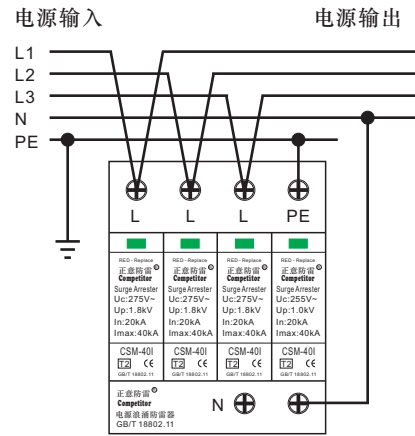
电源输入

电源输出

L1
L2
L3
N
PE

L L L PE

RED - Replace
正意防雷
Competitor
Surge Arrester
Uc:275V~
Up:1.8kV
In:20kA
Imax:40kA
CSM-40I
T2 CE
GB/T 18802.11

RED - Replace
正意防雷
Competitor
Surge Arrester
Uc:275V~
Up:1.8kV
In:20kA
Imax:40kA
CSM-40I
T2 CE
GB/T 18802.11

RED - Replace
正意防雷
Competitor
Surge Arrester
Uc:275V~
Up:1.8kV
In:20kA
Imax:40kA
CSM-40I
T2 CE
GB/T 18802.11

RED - Replace
正意防雷
Competitor
Surge Arrester
Uc:255V~
Up:1.0kV
In:20kA
Imax:40kA
CSM-40I
T2 CE
GB/T 18802.11

正意防雷
Competitor
电源浪涌防雷器
GB/T 18802.11

N